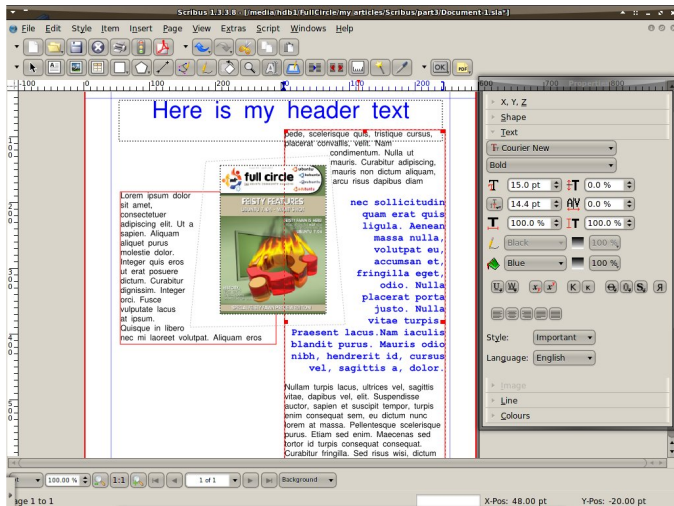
Scribus 1.3.3.8 - [/media/hdb1/FullCircle/my articles/Scribus/part3/Document-1.sla*]

File Edit Style Item Insert Page View Extras Script Windows Help

100 0 100 200 300 400 1100 1200 1300

Here is my header text

Lorem ipsum dolor sit amet, consectetuer adipiscing elit. Ut a sapien. Aliquam aliquet purus molestie dolor. Integer quis eros ut erat posuere dictum. Curabitur dignissim. Integer orci. Fusce vulputate lacus at ipsum. Quisque in libero nec mi laoreet volutpat. Aliquam eros

pede, scelerisque quis, tristique cursus, placerat convallis, velit. Nam condimentum. Nulla ut mauris. Curabitur adipiscing, mauris non dictum aliquam, arcu risus dapibus diam

nec sollicitudin quam erat quis ligula. Aenean massa nulla, volutpat eu, accumsan et, fringilla eget, odio. Nulla placerat porta justo. Nulla vitae turpis. Praesent lacus.Nam iaculis blandit purus. Mauris odio nibh, hendrerit id, cursus vel, sagittis a, dolor.

Nullam turpis lacus, ultrices vel, sagittis vitae, dapibus vel, elit. Suspendisse auctor, sapien et suscipit tempor, turpis enim consequat sem, eu dictum nunc lorem at massa. Pellentesque scelerisque purus. Etiam sed enim. Maecenas sed tortor id turpis consequat consequat. Curabitur fringilla. Sed risus wisi, dictum

full circle
FEISTY FEATURES

Properties
X, Y, Z
Shape
Text
Courier New
Bold
15.0 pt
0.0 %
14.4 pt
0.0 %
100.0 %
100.0 %
Black
100 %
Blue
100 %
Style: Important
Language: English
Image
Line
Colours

100.00 %
1:1
1 of 1
Background
Page 1 to 1
X-Pos: 48.00 pt
Y-Pos: -20.00 pt